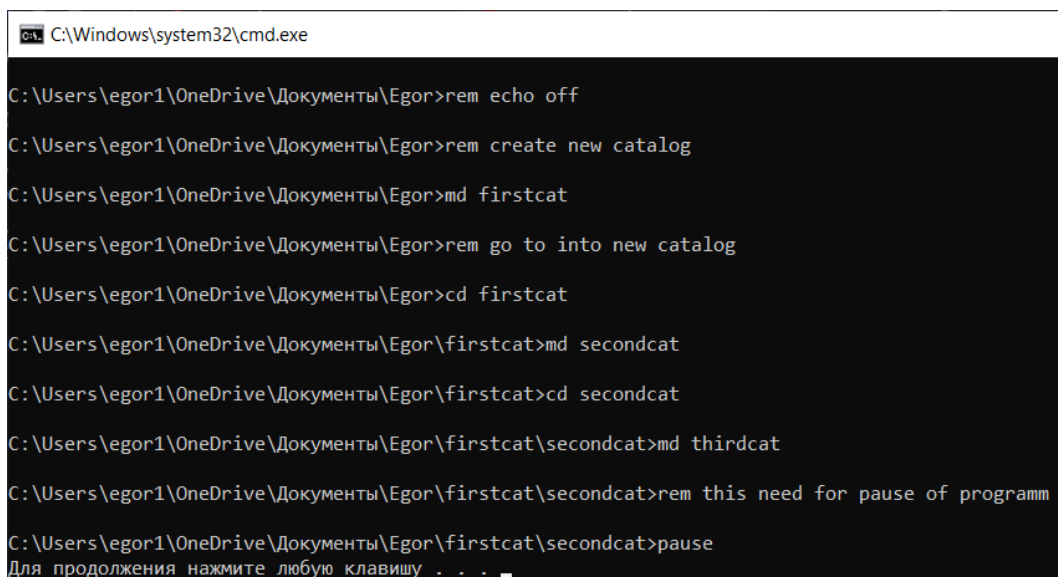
C:\Windows\system32\cmd.exe

C:\Users\egor1\OneDrive\Документы\Egor>rem echo off

C:\Users\egor1\OneDrive\Документы\Egor>rem create new catalog

C:\Users\egor1\OneDrive\Документы\Egor>md firstcat

C:\Users\egor1\OneDrive\Документы\Egor>rem go to into new catalog

C:\Users\egor1\OneDrive\Документы\Egor>cd firstcat

C:\Users\egor1\OneDrive\Документы\Egor\firstcat>md secondcat

C:\Users\egor1\OneDrive\Документы\Egor\firstcat>cd secondcat

C:\Users\egor1\OneDrive\Документы\Egor\firstcat\secondcat>md thirdcat

C:\Users\egor1\OneDrive\Документы\Egor\firstcat\secondcat>rem this need for pause of programm

C:\Users\egor1\OneDrive\Документы\Egor\firstcat\secondcat>pause
Для продолжения нажмите любую клавишу . . .